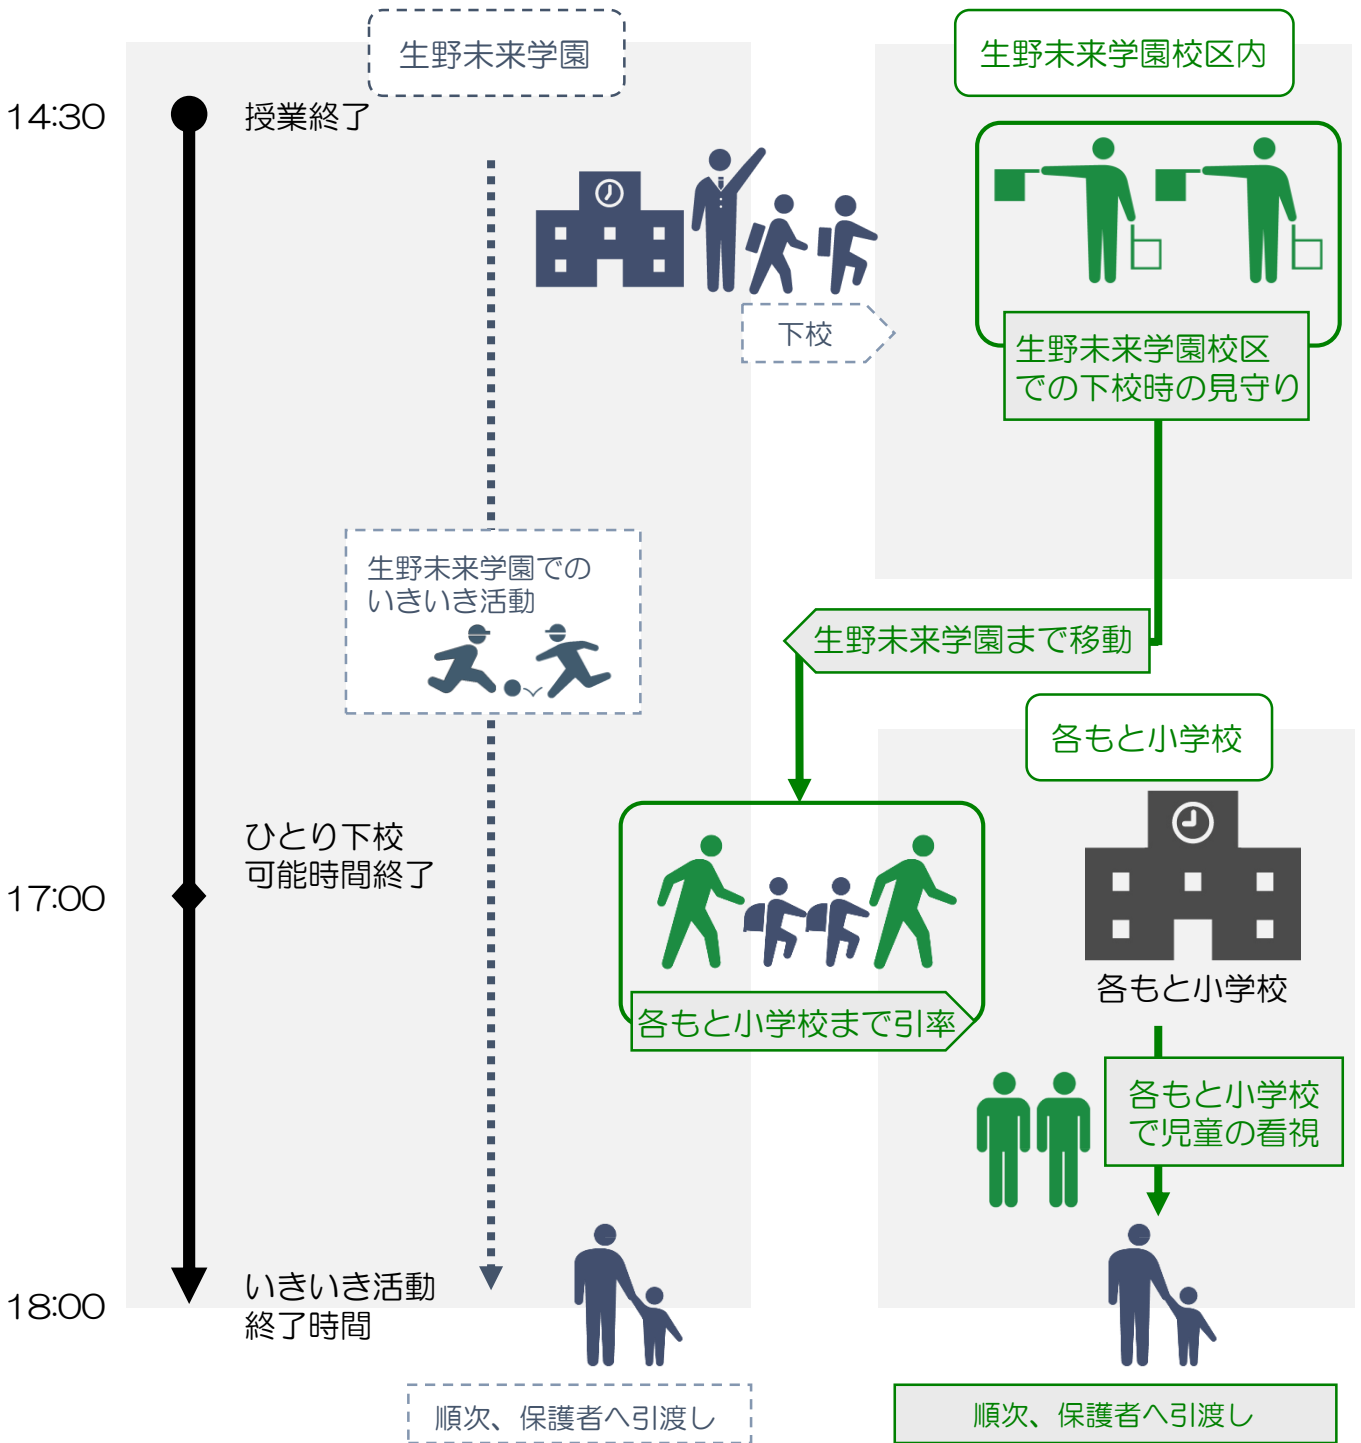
生野未来学園

生野未来学園校区内

14:30

授業終了

下校

生野未来学園校区での下校時の見守り

生野未来学園でのいきいき活動

生野未来学園まで移動

各もと小学校

ひとり下校可能時間終了

17:00

各もと小学校

各もと小学校まで引率

各もと小学校で児童の看視

18:00

いきいき活動終了時間

順次、保護者へ引渡し

順次、保護者へ引渡し